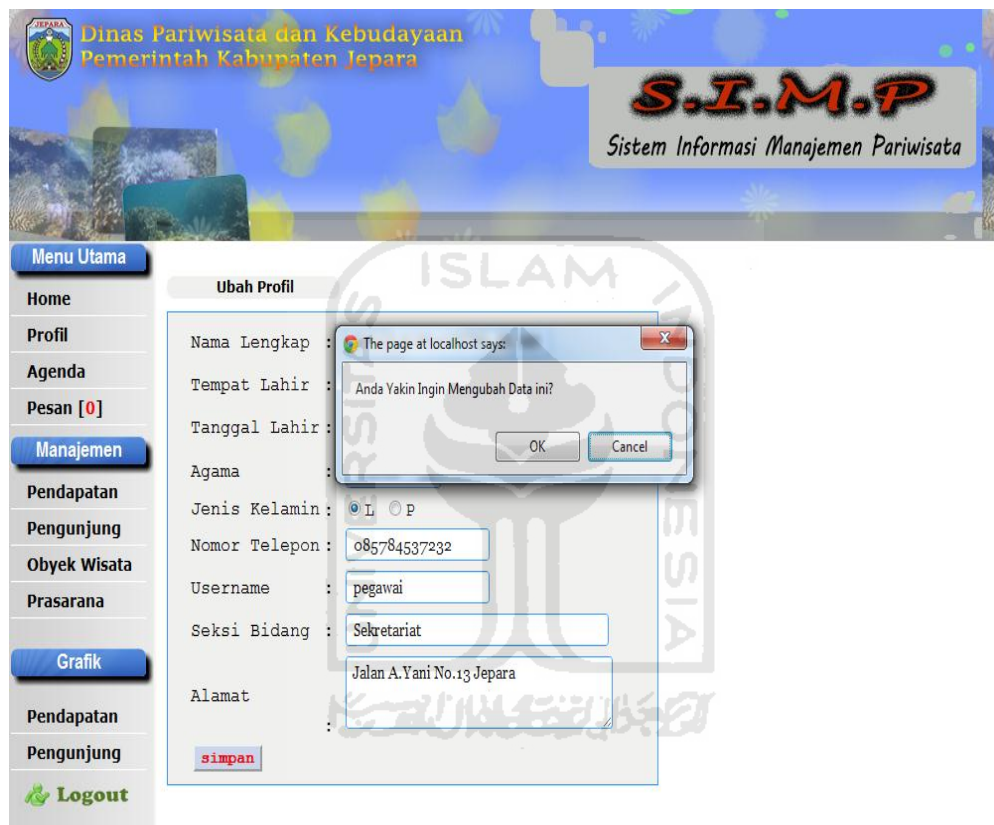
JEPARA

Dinas Pariwisata dan Kebudayaan
Pemerintah Kabupaten Jepara

S.I.M.P
Sistem Informasi Manajemen Pariwisata

Menu Utama
Home
Profil
Agenda
Pesan [0]
Manajemen
Pendapatan
Pengunjung
Obyek Wisata
Prasarana
Grafik
Pendapatan
Pengunjung
Logout

Ubah Profil

Nama Lengkap :
Tempat Lahir :
Tanggal Lahir :
Agama :
Jenis Kelamin : L P
Nomor Telepon : 085784537232
Username : pegawai
Seksi Bidang : Sekretariat
Alamat : Jalan A.Yani No.13 Jepara
simpan

The page at localhost says:
Anda Yakin Ingin Mengubah Data ini?
OK Cancel

ISLAM INDONESIA UNIVERSITAS